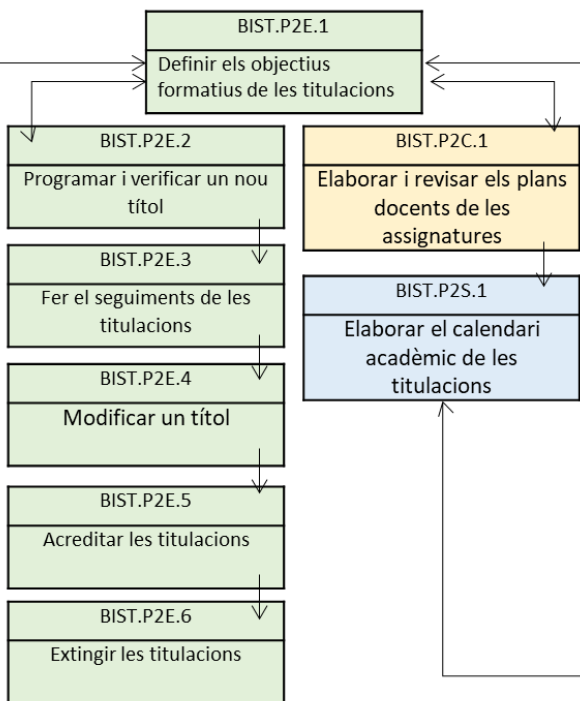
BIST.P2E.1
Definir els objectius formatius de les titulacions

BIST.P2E.2
Programar i verificar un nou títol

BIST.P2E.3
Fer el seguiments de les titulacions

BIST.P2E.4
Modificar un títol

BIST.P2E.5
Acreditar les titulacions

BIST.P2E.6
Extingir les titulacions

BIST.P2C.1
Elaborar i revisar els plans docents de les assignatures

BIST.P2S.1
Elaborar el calendari acadèmic de les titulacions